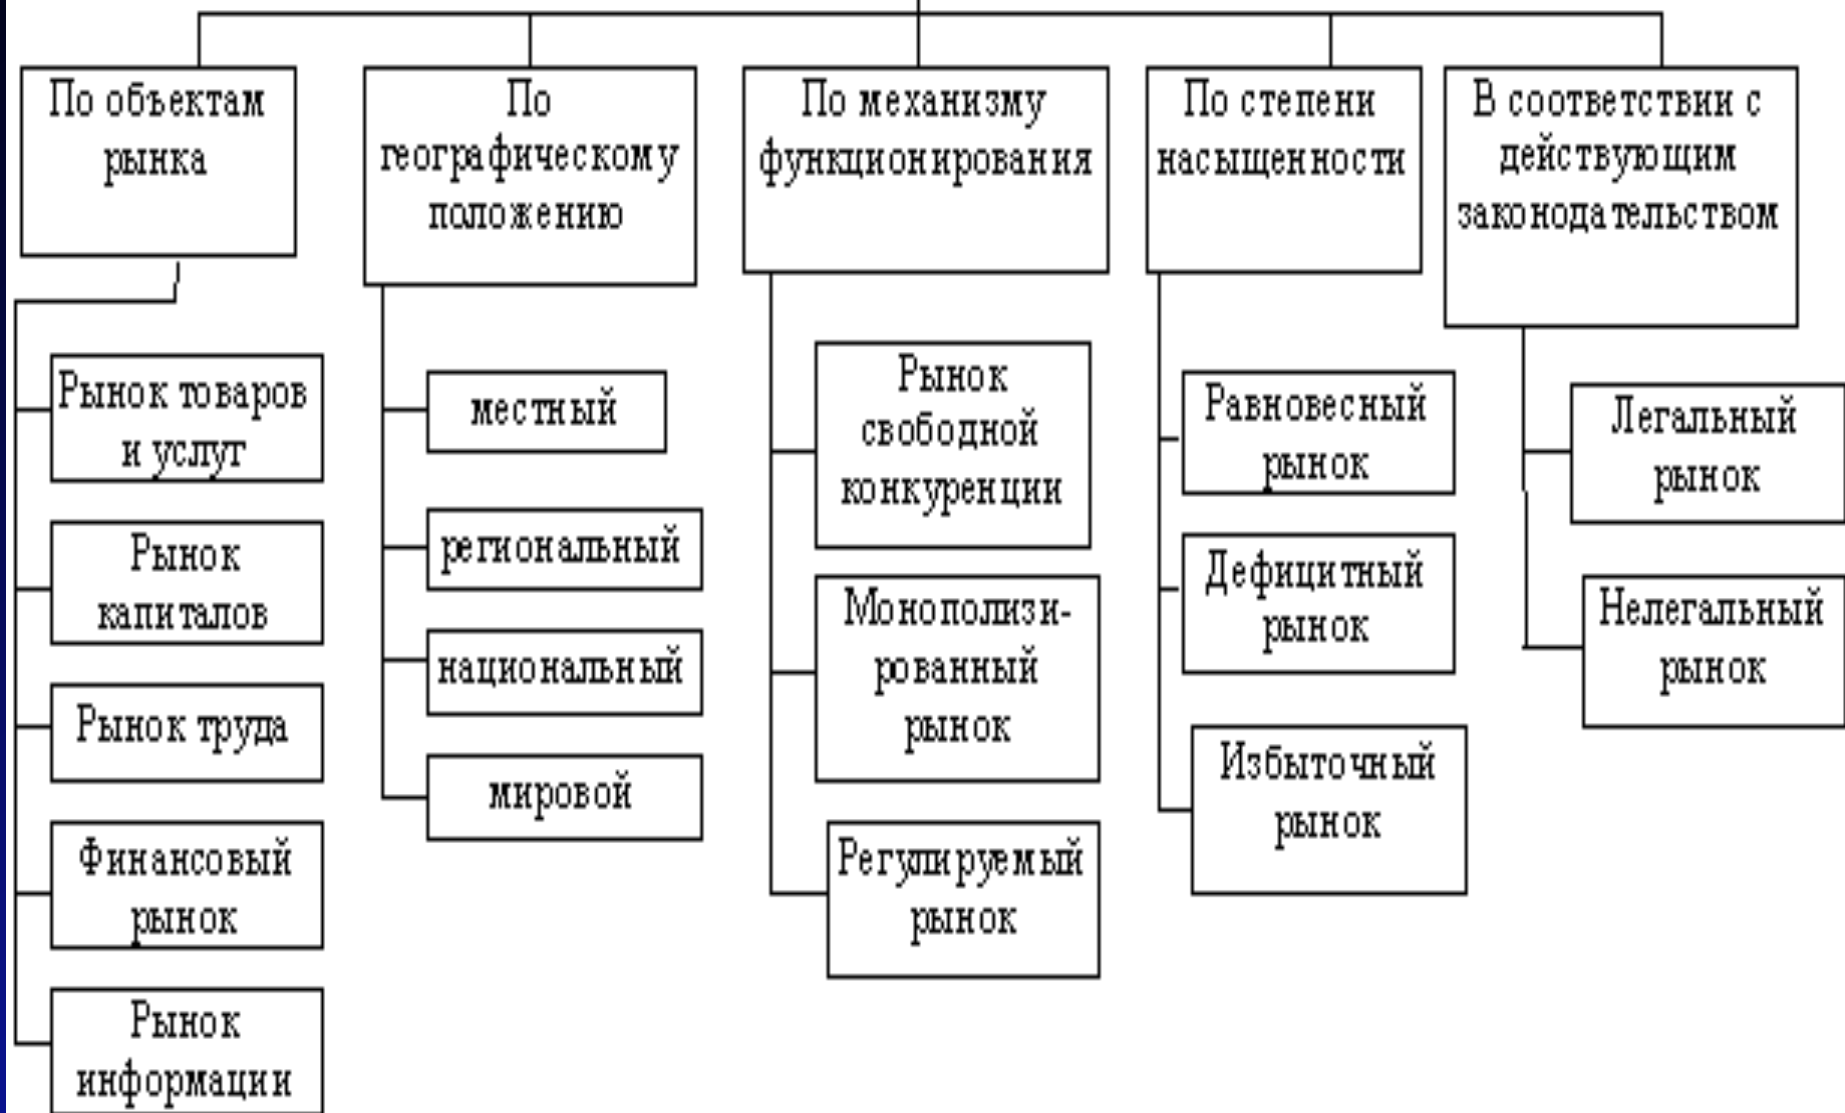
По объектам рынка

Рынок товаров и услуг

Рынок капиталов

Рынок труда

Финансовый рынок

Рынок информации

По географическому положению

местный

региональный

национальный

мировой

По механизму функционирования

Рынок свободной конкуренции

Монополизированный рынок

Регулируемый рынок

По степени насыщенности

Равновесный рынок

Дефицитный рынок

Избыточный рынок

В соответствии с действующим законодательством

Легальный рынок

Нелегальный рынок